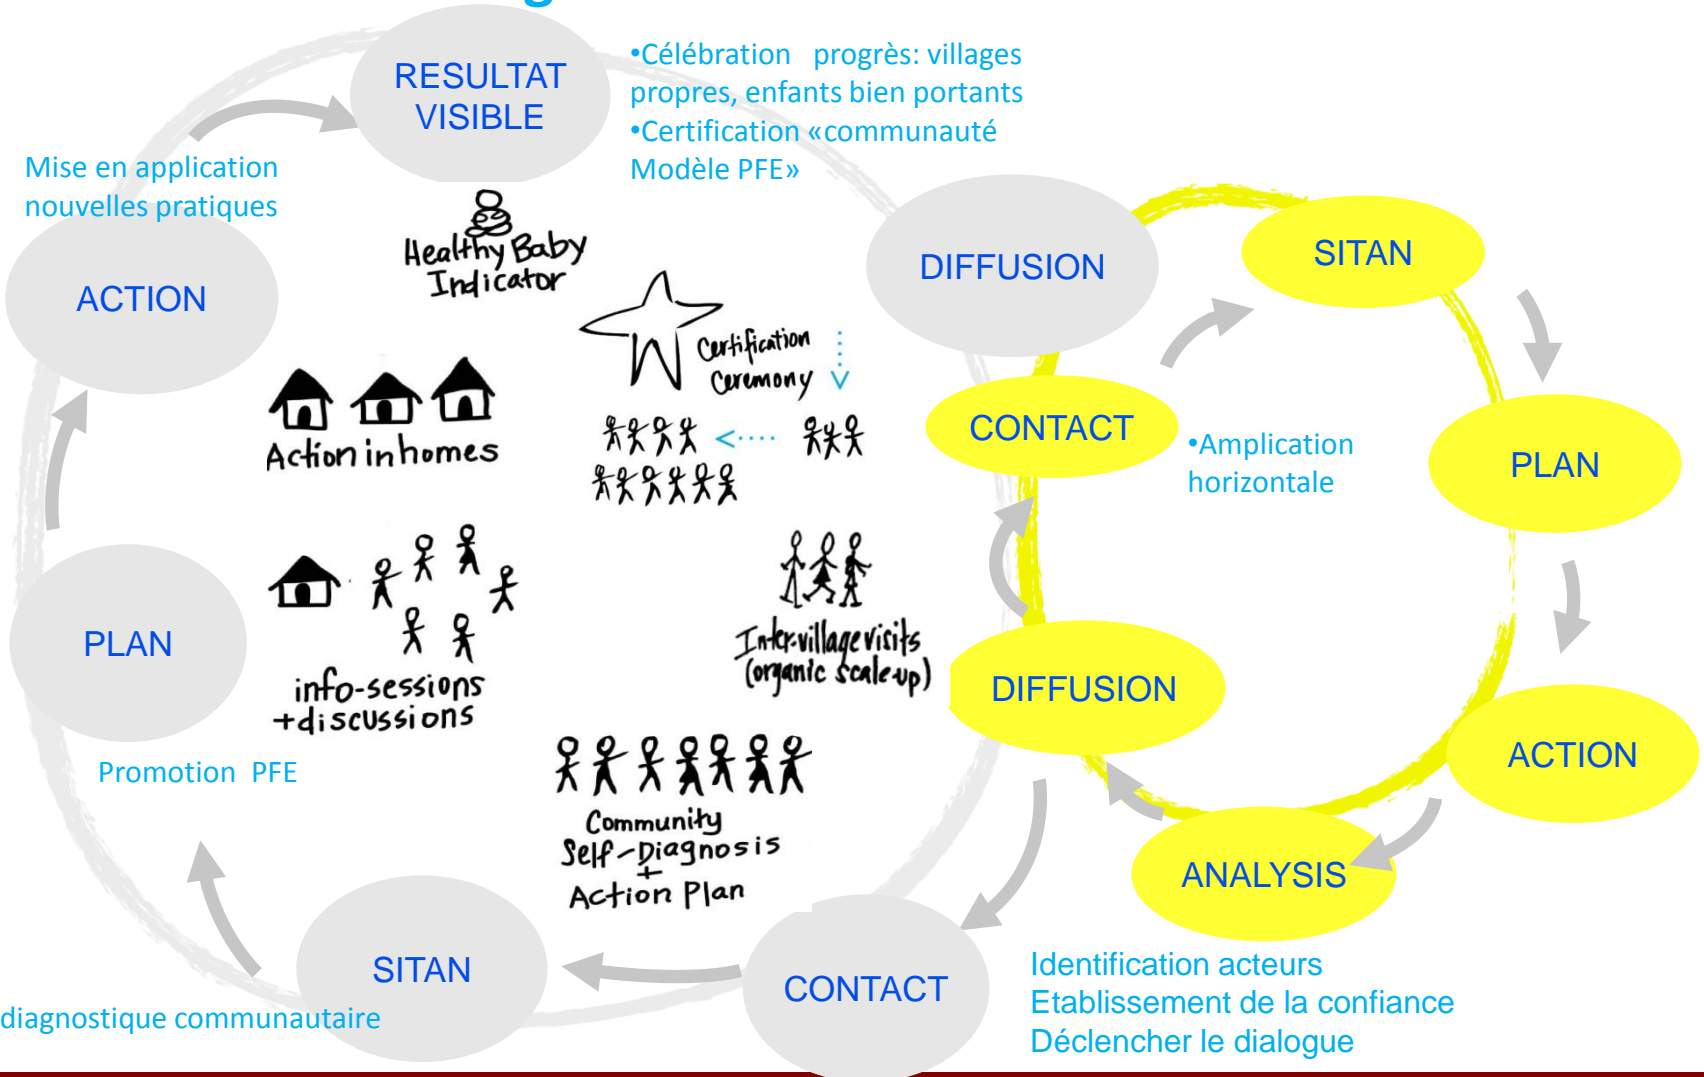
RESULTAT VISIBLE

•Célébration progrès: villages propres, enfants bien portants
•Certification «communauté Modèle PFE»

Mise en application nouvelles pratiques

ACTION

Healthy Baby Indicator

Certification Ceremony

Action in homes

DIFFUSION

SITAN

CONTACT

•Amplication horizontale

PLAN

PLAN

info-sessions + discussions

Inter-village visits (organic scale-up)

DIFFUSION

ACTION

Promotion PFE

Community Self-Diagnosis + Action Plan

ANALYSIS

SITAN

CONTACT

diagnostique communautaire

Identification acteurs
Etablissement de la confiance
Déclencher le dialogue